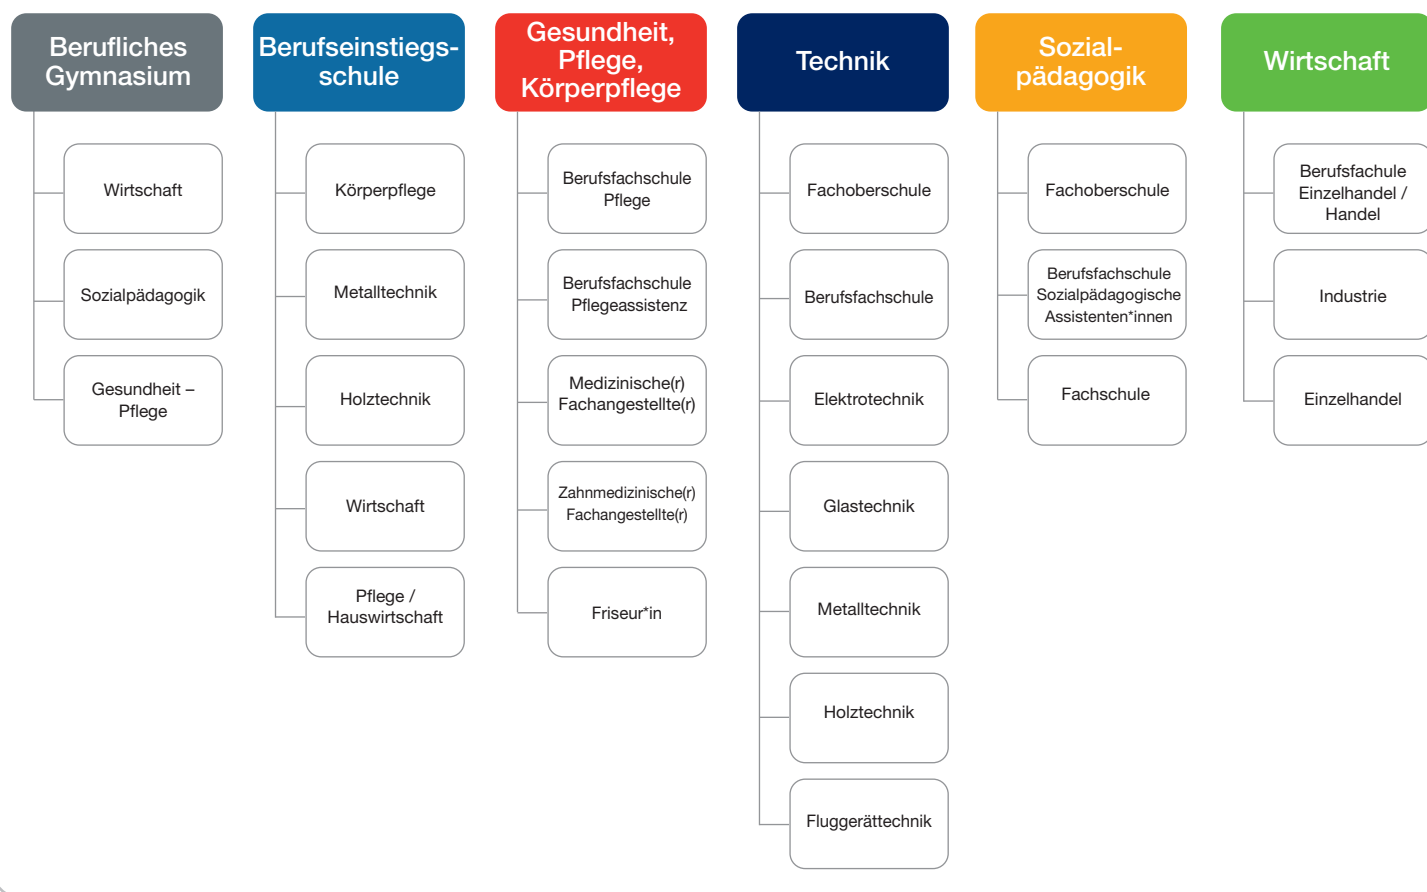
Berufliches Gymnasium

Wirtschaft

Sozialpädagogik

Gesundheit – Pflege

Berufseinstiegsschule

Körperpflege

Metalltechnik

Holztechnik

Wirtschaft

Pflege / Hauswirtschaft

Gesundheit, Pflege, Körperpflege

Berufsfachschule Pflege

Berufsfachschule Pflegeassistenz

Medizinische(r) Fachangestellte(r)

Zahnmedizinische(r) Fachangestellte(r)

Friseur*in

Technik

Fachoberschule

Berufsfachschule

Elektrotechnik

Glastechnik

Metalltechnik

Holztechnik

Fluggerättechnik

Sozialpädagogik

Fachoberschule

Berufsfachschule Sozialpädagogische Assistenten*innen

Fachschule

Wirtschaft

Berufsfachule Einzelhandel / Handel

Industrie

Einzelhandel